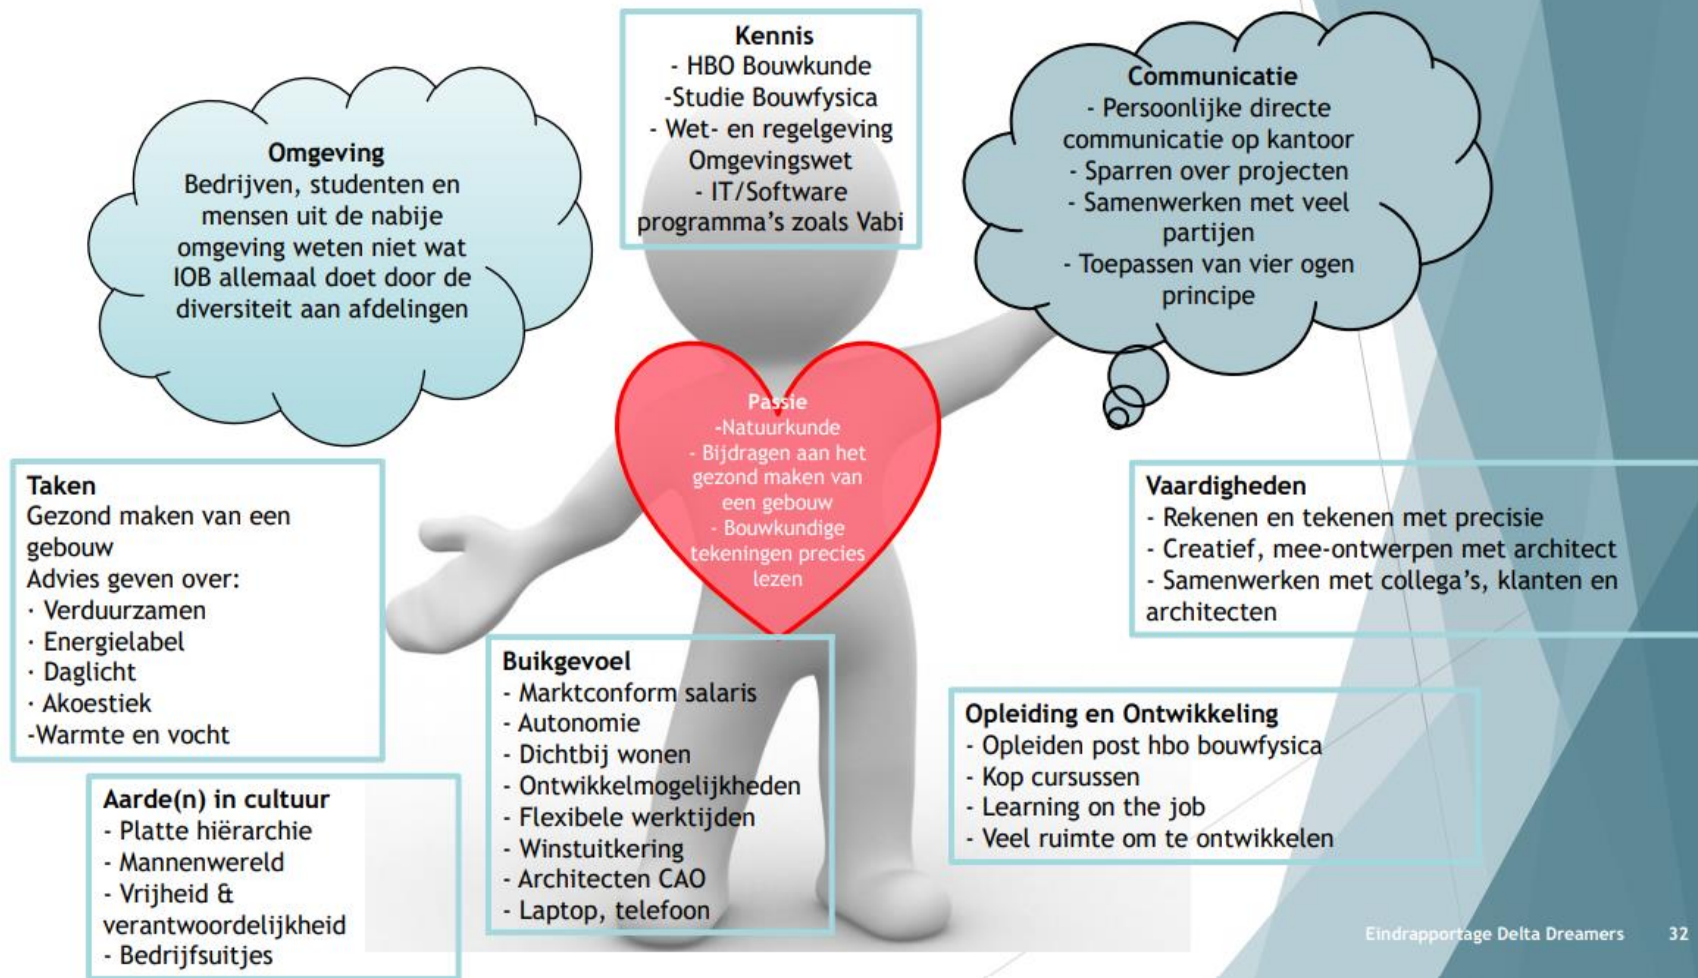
Kennis
- HBO Bouwkunde
-Studie Bouwfysica
- Wet- en regelgeving Omgevingswet
- IT/Software programma's zoals Vabi

Omgeving
Bedrijven, studenten en mensen uit de nabije omgeving weten niet wat IOB allemaal doet door de diversiteit aan afdelingen

Communicatie
- Persoonlijke directe communicatie op kantoor
- Sparren over projecten
- Samenwerken met veel partijen
- Toepassen van vier ogen principe

Passie
-Natuurkunde
- Bijdragen aan het gezond maken van een gebouw
- Bouwkundige tekeningen precies lezen

Taken
Gezond maken van een gebouw
Advies geven over:
· Verduurzamen
· Energielabel
· Daglicht
· Akoestiek
-Warmte en vocht

Vaardigheden
- Rekenen en tekenen met precisie
- Creatief, mee-ontwerpen met architect
- Samenwerken met collega's, klanten en architecten

Buikgevoel
- Marktconform salaris
- Autonomie
- Dichtbij wonen
- Ontwikkelmogelijkheden
- Flexibele werktijden
- Winstuitkering
- Architecten CAO
- Laptop, telefoon

Opleiding en Ontwikkeling
- Opleiden post hbo bouwfysica
- Kop cursussen
- Learning on the job
- Veel ruimte om te ontwikkelen

Aarde(n) in cultuur
- Platte hiërarchie
- Mannenwereld
- Vrijheid & verantwoordelijkheid
- Bedrijfsuitjes

Eindrapportage Delta Dreamers 32